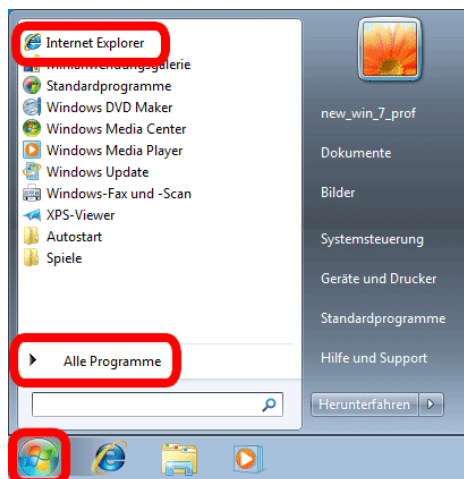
Internet Explorer
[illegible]
Standardprogramme
Windows DVD Maker
Windows Media Center
Windows Media Player
Windows Update
Windows-Fax und -Scan
XPS-Viewer
Autostart
Spiele

Alle Programme

new_win_7_prof
Dokumente
Bilder
Systemsteuerung
Geräte und Drucker
Standardprogramme
Hilfe und Support
Herunterfahren